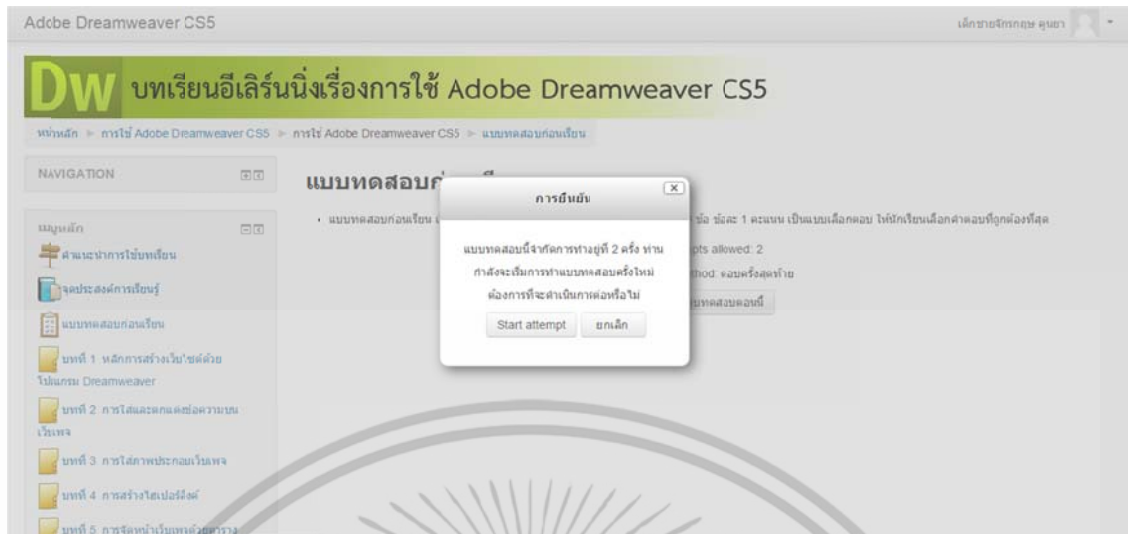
Adobe Dreamweaver CS5

เด็กชายจักรกฤษ คุณยา

Dw บทเรียนอีเลิร์นนิ่งเรื่องการใช้ Adobe Dreamweaver CS5

หน้าหลัก ► การใช้ Adobe Dreamweaver CS5 ► การใช้ Adobe Dreamweaver CS5 ► แบบทดสอบก่อนเรียน

NAVIGATION

เมนูหลัก

คำแนะนำการใช้บทเรียน

จุดประสงค์การเรียนรู้

แบบทดสอบก่อนเรียน

บทที่ 1 หลักการสร้างเว็บไซต์ด้วยโปรแกรม Dreamweaver

บทที่ 2 การใส่และตกแต่งข้อความบนเว็บเพจ

บทที่ 3 การใส่ภาพประกอบเว็บเพจ

บทที่ 4 การสร้างไฮเปอร์ลิงค์

บทที่ 5 การจัดหน้าเว็บเพจด้วยตาราง

แบบทดสอบก่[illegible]

• แบบทดสอบก่อนเรียน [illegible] ข้อ ข้อละ 1 คะแนน เป็นแบบเลือกตอบ ให้นักเรียนเลือกคำตอบที่ถูกต้องที่สุด

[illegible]pts allowed: 2

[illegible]thod: ตอบครั้งสุดท้าย

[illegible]บทดสอบตอนนี้

การยืนยัน

แบบทดสอบนี้จำกัดการทำอยู่ที่ 2 ครั้ง ท่านกำลังจะเริ่มการทำแบบทดสอบครั้งใหม่ ต้องการที่จะดำเนินการต่อหรือไม่

Start attempt

ยกเลิก